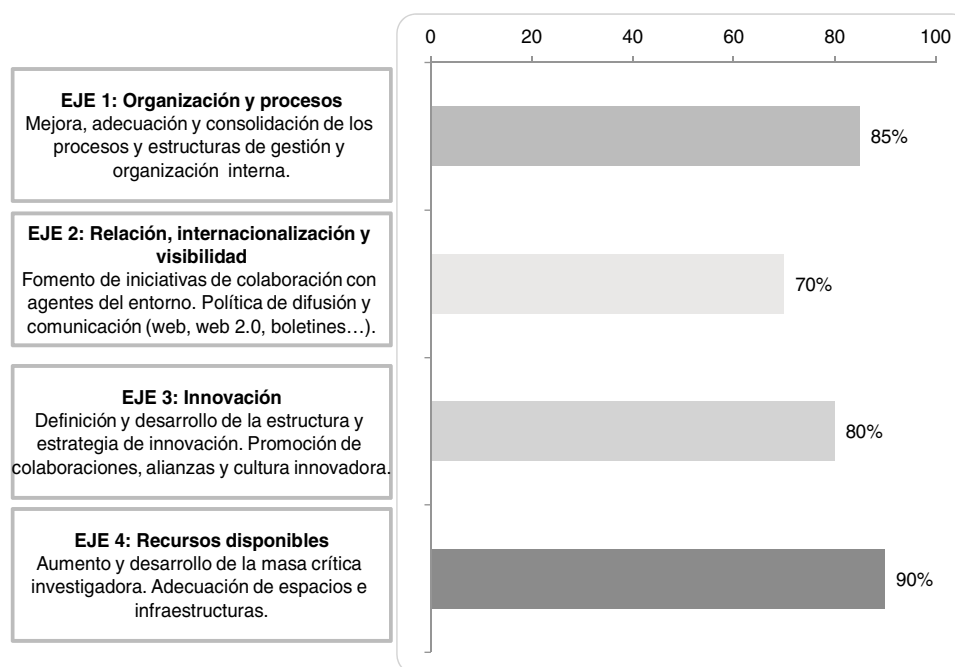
EJE 1: Organización y procesos
Mejora, adecuación y consolidación de los procesos y estructuras de gestión y organización interna.

EJE 2: Relación, internacionalización y visibilidad
Fomento de iniciativas de colaboración con agentes del entorno. Política de difusión y comunicación (web, web 2.0, boletines…).

EJE 3: Innovación
Definición y desarrollo de la estructura y estrategia de innovación. Promoción de colaboraciones, alianzas y cultura innovadora.

EJE 4: Recursos disponibles
Aumento y desarrollo de la masa crítica investigadora. Adecuación de espacios e infraestructuras.

0 20 40 60 80 100

85%

70%

80%

90%